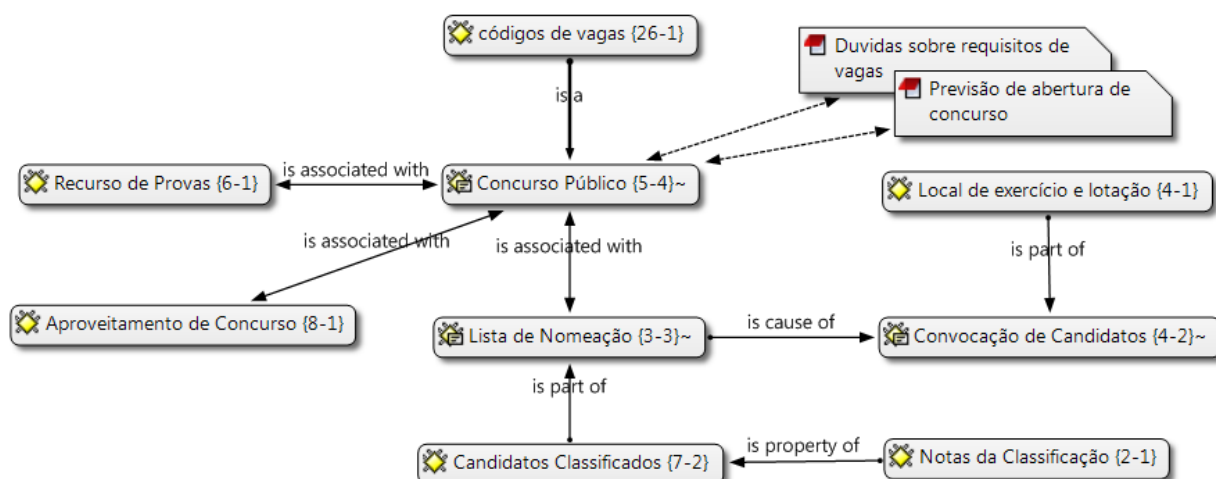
códigos de vagas {26-1}

is a

Duvidas sobre requisitos de vagas

Previsão de abertura de concurso

Recurso de Provas {6-1}

is associated with

Concurso Público {5-4}~

Local de exercício e lotação {4-1}

is associated with

is associated with

is part of

Aproveitamento de Concurso {8-1}

Lista de Nomeação {3-3}~

is cause of

Convocação de Candidatos {4-2}~

is part of

is property of

Candidatos Classificados {7-2}

Notas da Classificação {2-1}